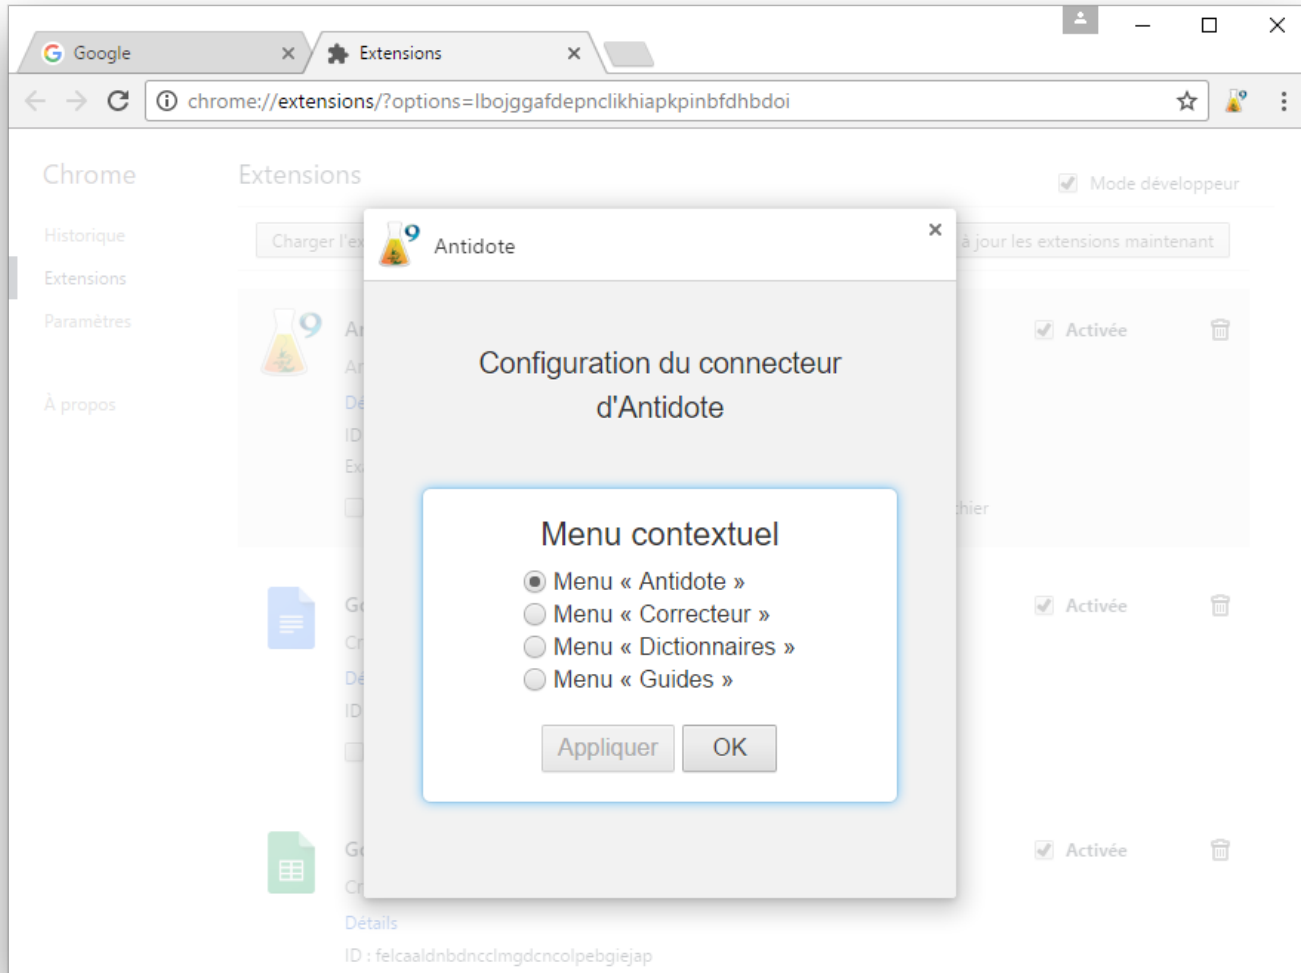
Google ×
Extensions ×

chrome://extensions/?options=lbojggafdepnclikhiapkpinbfdhbdoi

Chrome
Historique
Extensions
Paramètres
À propos

Extensions
Mode développeur
Charger l'ex
à jour les extensions maintenant

Ar
Ar
Dé
ID
Ex
hier
Activée

Gc
Cr
Dé
ID
Activée

Gc
Cr
Détails
ID : felcaaldnbdncclmgdcncolpebgiejap
Activée

Antidote ×

Configuration du connecteur d'Antidote

Menu contextuel
Menu « Antidote »
Menu « Correcteur »
Menu « Dictionnaires »
Menu « Guides »
Appliquer
OK